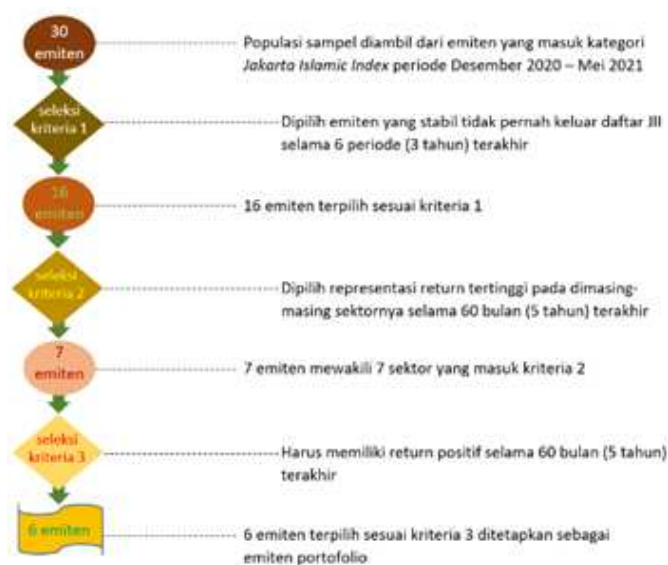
30 emiten

Populasi sampel diambil dari emiten yang masuk kategori *Jakarta Islamic Index* periode Desember 2020 – Mei 2021

seleksi kriteria 1

Dipilih emiten yang stabil tidak pernah keluar daftar JII selama 6 periode (3 tahun) terakhir

16 emiten

16 emiten terpilih sesuai kriteria 1

seleksi kriteria 2

Dipilih representasi return tertinggi pada dimasing-masing sektornya selama 60 bulan (5 tahun) terakhir

7 emiten

7 emiten mewakili 7 sektor yang masuk kriteria 2

seleksi kriteria 3

Harus memiliki return positif selama 60 bulan (5 tahun) terakhir

6 emiten

6 emiten terpilih sesuai kriteria 3 ditetapkan sebagai emiten portofolio